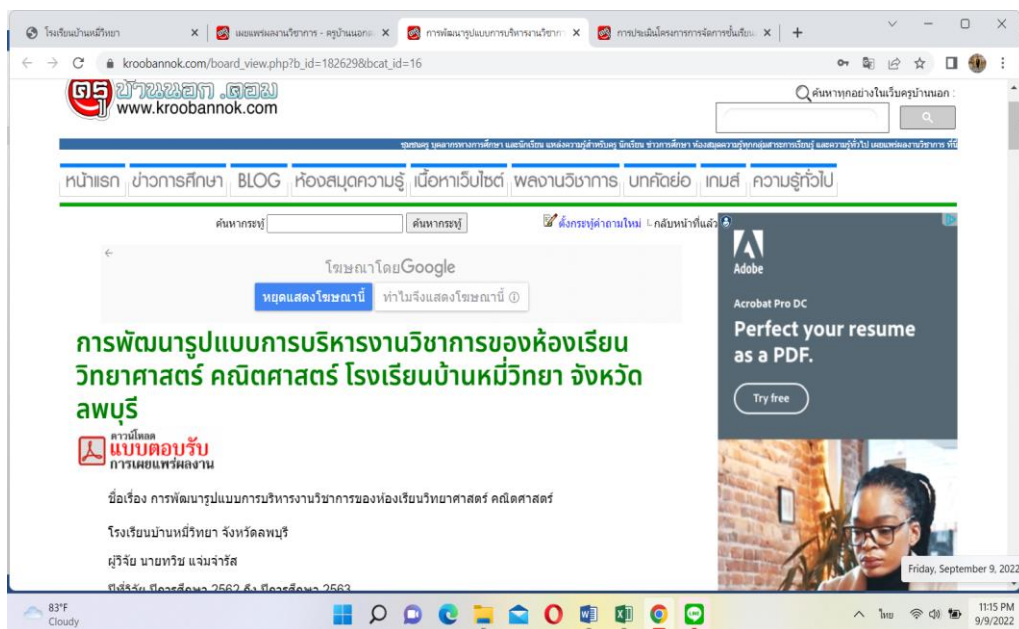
โรงเรียนบ้านหมี่วิทยา × เผยแพร่ผลงานวิชาการ - ครูบ้านนอก × การพัฒนารูปแบบการบริหารงานวิชาการ × การประเมินโครงการการจัดการชั้นเรียน × +

kroobannok.com/board_view.php?b_id=182629&bcat_id=16

ครูบ้านนอก.คอม
www.kroobannok.com

ค้นหาทุกอย่างในเว็บครูบ้านนอก :

ชุมชนครู บุคลากรทางการศึกษา และนักเรียน แหล่งความรู้สำหรับครู นักเรียน ข่าวการศึกษา ห้องสมุดความรู้ทุกกลุ่มสาระการเรียนรู้ และความรู้ทั่วไป เผยแพร่ผลงานวิชาการ ที่นี

หน้าแรก | ข่าวการศึกษา | BLOG | ห้องสมุดความรู้ | เนื้อหาเว็บไซต์ | ผลงานวิชาการ | บทคัดย่อ | เกมส์ | ความรู้ทั่วไป

ค้นหากระทู้ ค้นหากระทู้ ตั้งกระทู้คำถามใหม่ กลับหน้าที่แล้ว

โฆษณาโดยGoogle
หยุดแสดงโฆษณานี้ ทำไมจึงแสดงโฆษณานี้

Adobe
Acrobat Pro DC
Perfect your resume as a PDF.
Try free

การพัฒนารูปแบบการบริหารงานวิชาการของห้องเรียนวิทยาศาสตร์ คณิตศาสตร์ โรงเรียนบ้านหมี่วิทยา จังหวัดลพบุรี

ดาวน์โหลด
แบบตอบรับ
การเผยแพร่ผลงาน

ชื่อเรื่อง การพัฒนารูปแบบการบริหารงานวิชาการของห้องเรียนวิทยาศาสตร์ คณิตศาสตร์

โรงเรียนบ้านหมี่วิทยา จังหวัดลพบุรี

ผู้วิจัย นายทวิช แจ่มจำรัส

ปีที่วิจัย ปีการศึกษา 2562 ถึง ปีการศึกษา 2563

Friday, September 9, 2022

83°F
Cloudy

ไทย 11:15 PM 9/9/2022